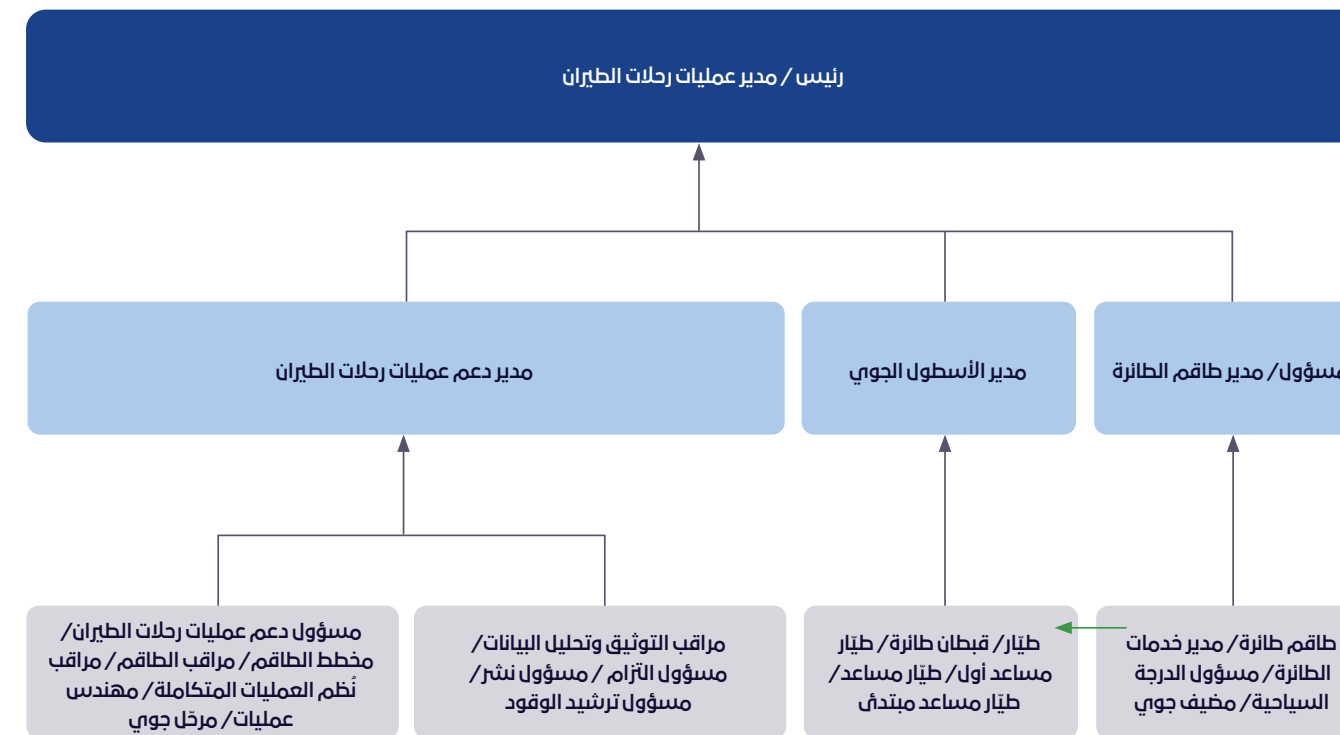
رئيس / مدير عمليات رحلات الطيران

مسؤول/ مدير طاقم الطائرة

مدير الأسطول الجوي

مدير دعم عمليات رحلات الطيران

طاقم طائرة/ مدير خدمات الطائرة/ مسؤول الدرجة السياحية/ مضيف جوي

طيّار/ قبطان طائرة/ طيّار مساعد أول/ طيّار مساعد/ طيّار مساعد مبتدئ

مراقب التوثيق وتحليل البيانات/ مسؤول التزام / مسؤول نشر/ مسؤول ترشيد الوقود

مسؤول دعم عمليات رحلات الطيران/ مخطط الطاقم/ مراقب الطاقم/ مراقب نُظم العمليات المتكاملة/ مهندس عمليات/ مرحّل جوي